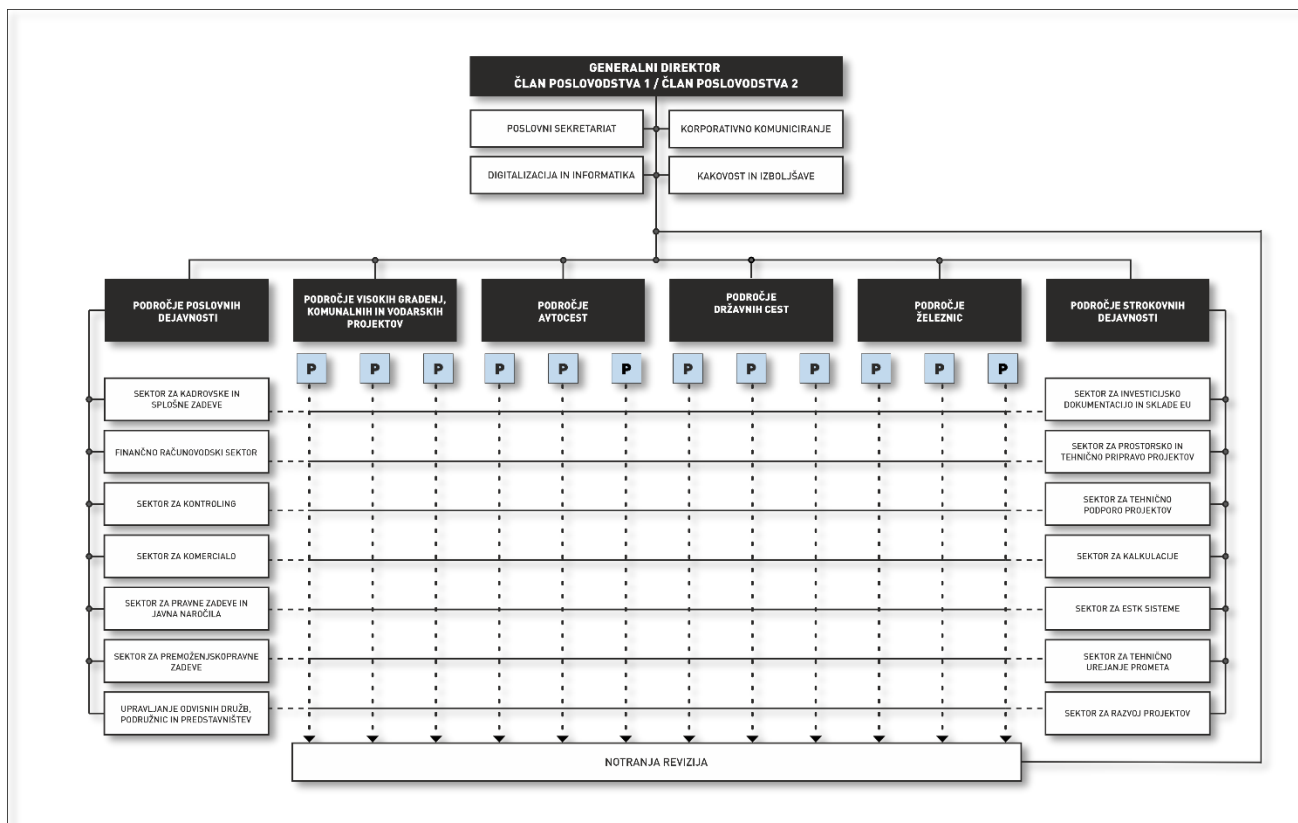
GENERALNI DIREKTOR
ČLAN POSLOVODSTVA 1 / ČLAN POSLOVODSTVA 2

POSLOVNI SEKRETARIAT

KORPORATIVNO KOMUNICIRANJE

DIGITALIZACIJA IN INFORMATIKA

KAKOVOST IN IZBOLJŠAVE

PODROČJE POSLOVNIH DEJAVNOSTI

PODROČJE VISOKIH GRADENJ, KOMUNALNIH IN VODARSKIH PROJEKTOV

PODROČJE AVTOCEST

PODROČJE DRŽAVNIH CEST

PODROČJE ŽELEZNIC

PODROČJE STROKOVNIH DEJAVNOSTI

P P P P P P P P P P P P

SEKTOR ZA KADROVSKE IN SPLOŠNE ZADEVE

FINANČNO RAČUNOVODSKI SEKTOR

SEKTOR ZA KONTROLING

SEKTOR ZA KOMERCIALO

SEKTOR ZA PRAVNE ZADEVE IN JAVNA NAROČILA

SEKTOR ZA PREMOŽENJSKOPRAVNE ZADEVE

UPRAVLJANJE ODVISNIH DRUŽB, PODRUŽNIC IN PREDSTAVNIŠTEV

SEKTOR ZA INVESTICIJSKO DOKUMENTACIJO IN SKLADE EU

SEKTOR ZA PROSTORSKO IN TEHNIČNO PRIPRAVO PROJEKTOV

SEKTOR ZA TEHNIČNO PODPORO PROJEKTOV

SEKTOR ZA KALKULACIJE

SEKTOR ZA ESTK SISTEME

SEKTOR ZA TEHNIČNO UREJANJE PROMETA

SEKTOR ZA RAZVOJ PROJEKTOV

NOTRANJA REVIZIJA